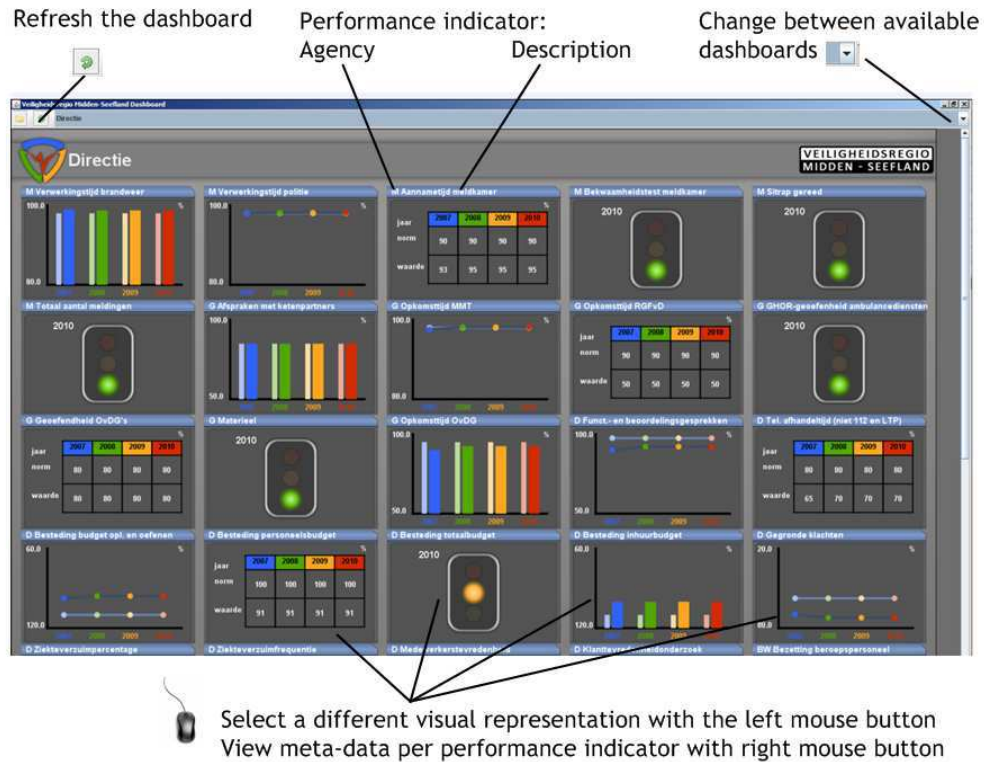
Refresh the dashboard

Performance indicator: Agency Description

Change between available dashboards

Veiligheidsregio Midden-Seefland Dashboard

Directie

Directie

VEILIGHEIDSREGIO MIDDEN - SEEFLAND

M Verwerkingstijd brandweer
100.0 %
80.0

M Verwerkingstijd politie
100.0 %
80.0
2009

M Aannametijd meldkamer
%

| jaar | 2007 | 2008 | 2009 | 2010 |
|---|---|---|---|---|
| norm | 90 | 90 | 90 | 90 |
| waarde | 93 | 95 | 95 | 95 |

M Bekwaamheidstest meldkamer
2010

M Sitrap gereed
2010

M Totaal aantal meldingen
2010

G Afspraken met ketenpartners
100.0 %
50.0
2009

G Opkomsttijd MMT
100.0 %
80.0

G Opkomsttijd RGFvD
%

| jaar | 2007 | 2008 | 2009 | 2010 |
|---|---|---|---|---|
| norm | 90 | 90 | 90 | 90 |
| waarde | 50 | 50 | 50 | 50 |

G GHOR-geoefendheid ambulancediensten
2010

G Geoefendheid OvDG's
%

| jaar | 2007 | 2008 | 2009 | 2010 |
|---|---|---|---|---|
| norm | 80 | 80 | 80 | 80 |
| waarde | 80 | 80 | 80 | 80 |

G Materieel
2010

G Opkomsttijd OvDG
100.0 %
50.0
2009

D Funct.- en beoordelingsgesprekken
100.0 %
50.0
2009

D Tel. afhandeltijd (niet 112 en LTP)
%

| jaar | 2007 | 2008 | 2009 | 2010 |
|---|---|---|---|---|
| norm | 80 | 80 | 80 | 80 |
| waarde | 65 | 70 | 70 | 70 |

D Besteding budget opl. en oefenen
60.0 %
120.0
2008 2009

D Besteding personeelsbudget
%

| jaar | 2007 | 2008 | 2009 | 2010 |
|---|---|---|---|---|
| norm | 100 | 100 | 100 | 100 |
| waarde | 91 | 91 | 91 | 91 |

D Besteding totaalbudget
2010

D Besteding inhuurbudget
%
120.0
2008 2009

D Gegronde klachten
20.0 %
80.0

D Ziekteverzuimpercentage
D Ziekteverzuimfrequentie
D Medewerkerstevredenheid
D Klanttevredenheidonderzoek
BW Bezetting beroepspersoneel

Select a different visual representation with the left mouse button
View meta-data per performance indicator with right mouse button